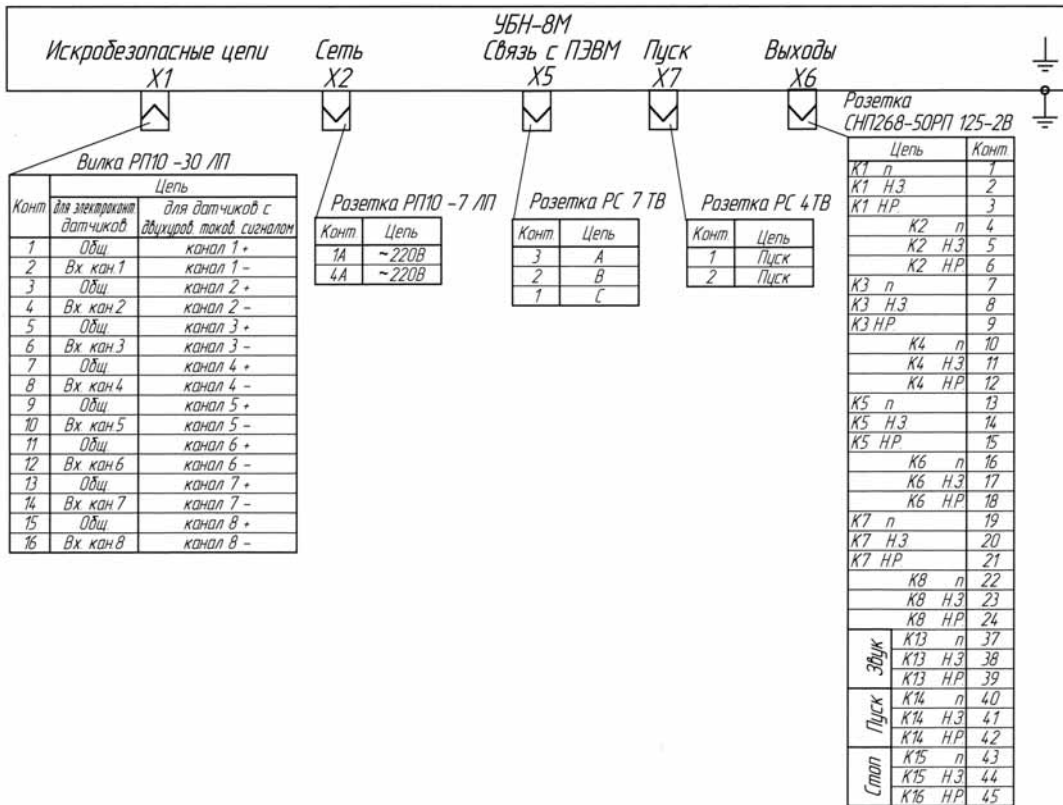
УБН-8М

Искробезопасные цепи X1

Сеть X2

Связь с ПЭВМ X5

Пуск X7

Выходы X6

Вилка РП10 -30 ЛП

| Конт | Цепь: для электроконт. датчиков | Цепь: для датчиков с двухуров. токов. сигналом |
|---|---|---|
| 1 | Общ. | канал 1 + |
| 2 | Вх. кан.1 | канал 1 – |
| 3 | Общ. | канал 2 + |
| 4 | Вх. кан.2 | канал 2 – |
| 5 | Общ. | канал 3 + |
| 6 | Вх. кан.3 | канал 3 – |
| 7 | Общ. | канал 4 + |
| 8 | Вх. кан.4 | канал 4 – |
| 9 | Общ. | канал 5 + |
| 10 | Вх. кан.5 | канал 5 – |
| 11 | Общ. | канал 6 + |
| 12 | Вх. кан.6 | канал 6 – |
| 13 | Общ. | канал 7 + |
| 14 | Вх. кан.7 | канал 7 – |
| 15 | Общ. | канал 8 + |
| 16 | Вх. кан.8 | канал 8 – |

Розетка РП10 -7 ЛП

| Конт. | Цепь |
|---|---|
| 1А | ~220В |
| 4А | ~220В |

Розетка РС 7 ТВ

| Конт. | Цепь |
|---|---|
| 3 | А |
| 2 | В |
| 1 | С |

Розетка РС 4ТВ

| Конт. | Цепь |
|---|---|
| 1 | Пуск |
| 2 | Пуск |

Розетка СНП268-50РП 125-2В

| | Цепь | Конт. |
|---|---|---|
| | К1 п | 1 |
| | К1 Н.З. | 2 |
| | К1 Н.Р. | 3 |
| | К2 п | 4 |
| | К2 Н.З. | 5 |
| | К2 Н.Р. | 6 |
| | К3 п | 7 |
| | К3 Н.З. | 8 |
| | К3 Н.Р. | 9 |
| | К4 п | 10 |
| | К4 Н.З. | 11 |
| | К4 Н.Р. | 12 |
| | К5 п | 13 |
| | К5 Н.З. | 14 |
| | К5 Н.Р. | 15 |
| | К6 п | 16 |
| | К6 Н.З. | 17 |
| | К6 Н.Р. | 18 |
| | К7 п | 19 |
| | К7 Н.З. | 20 |
| | К7 Н.Р. | 21 |
| | К8 п | 22 |
| | К8 Н.З. | 23 |
| | К8 Н.Р. | 24 |
| Звук | К13 п | 37 |
| Звук | К13 Н.З. | 38 |
| Звук | К13 Н.Р. | 39 |
| Пуск | К14 п | 40 |
| Пуск | К14 Н.З. | 41 |
| Пуск | К14 Н.Р. | 42 |
| Стоп | К15 п | 43 |
| Стоп | К15 Н.З. | 44 |
| Стоп | К16 Н.Р. | 45 |